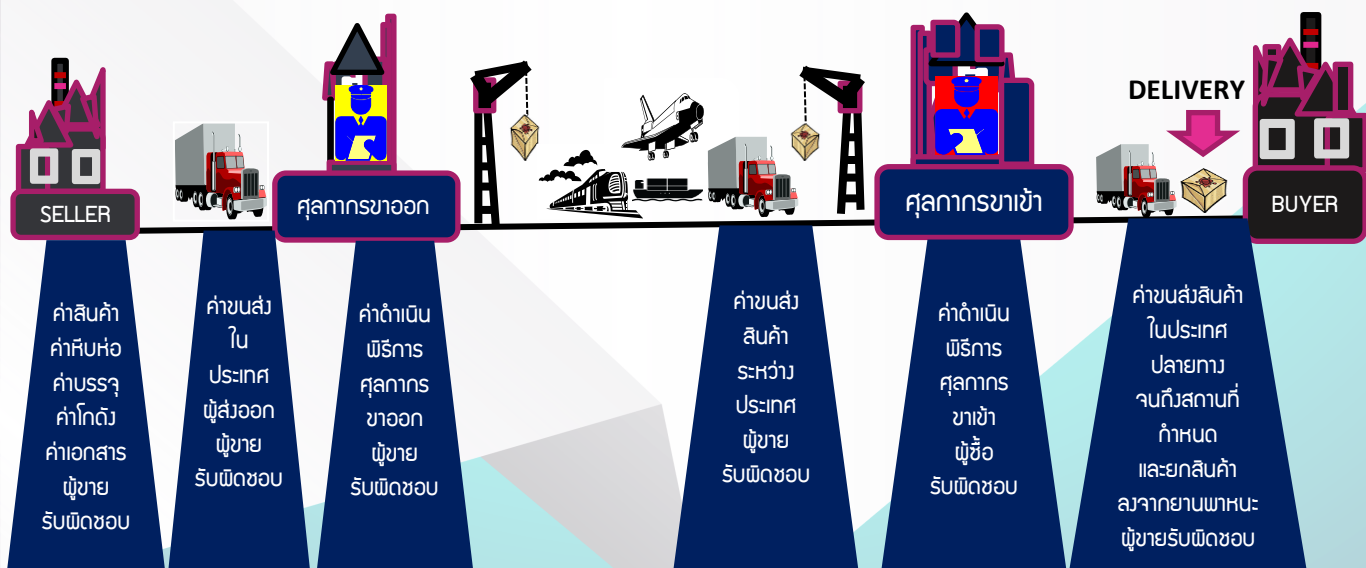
DELIVERY

SELLER

ศุลกากรขาออก

ศุลกากรขาเข้า

BUYER

ค่าสินค้า ค่าหีบห่อ ค่าบรรจุ ค่าโกดัง ค่าเอกสาร ผู้ขาย รับผิดชอบ

ค่าขนส่ง ใน ประเทศ ผู้ส่งออก ผู้ขาย รับผิดชอบ

ค่าดำเนิน พิธีการ ศุลกากร ขาออก ผู้ขาย รับผิดชอบ

ค่าขนส่ง สินค้า ระหว่าง ประเทศ ผู้ขาย รับผิดชอบ

ค่าดำเนิน พิธีการ ศุลกากร ขาเข้า ผู้ซื้อ รับผิดชอบ

ค่าขนส่งสินค้า ในประเทศ ปลายทาง จนถึงสถานที่ กำหนด และยกสินค้า ลงจากยานพาหนะ ผู้ขายรับผิดชอบ